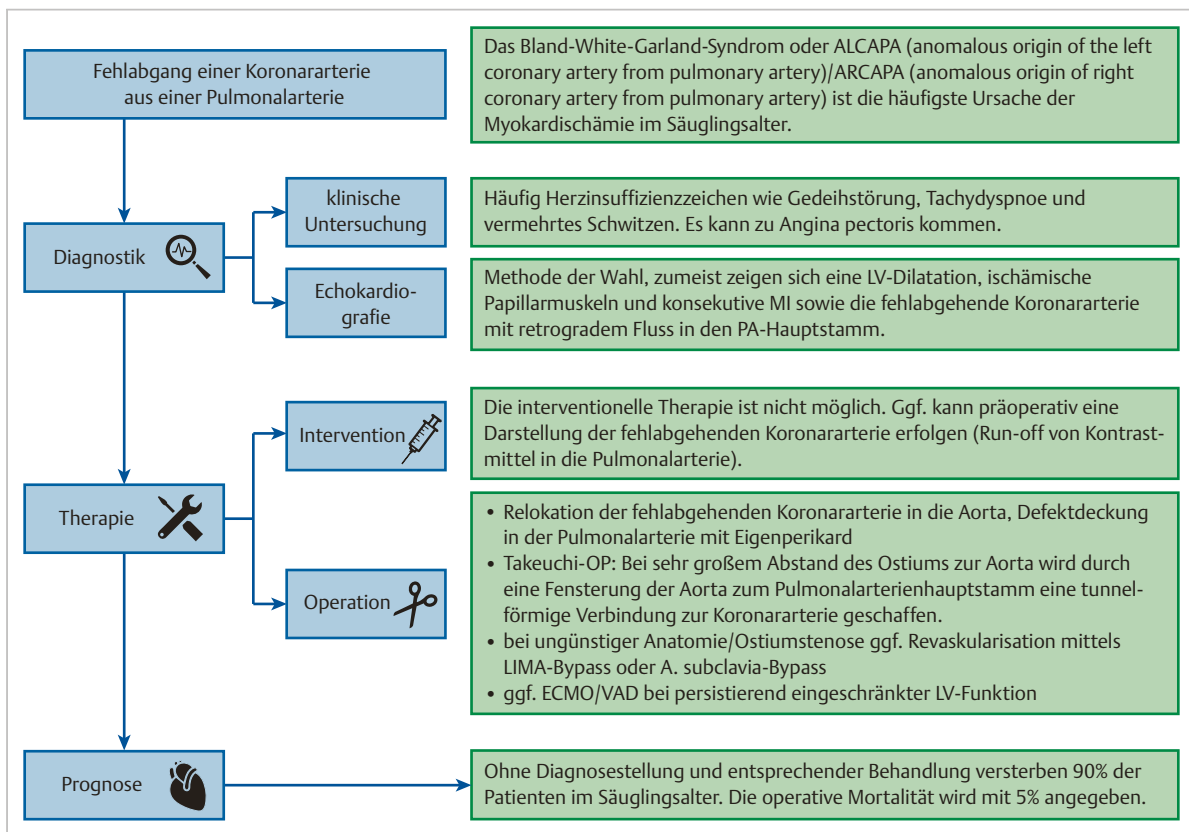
Fehlabgang einer Koronararterie aus einer Pulmonalarterie

Das Bland-White-Garland-Syndrom oder ALCAPA (anomalous origin of the left coronary artery from pulmonary artery)/ARCAPA (anomalous origin of right coronary artery from pulmonary artery) ist die häufigste Ursache der Myokardischämie im Säuglingsalter.

Diagnostik

klinische Untersuchung

Häufig Herzinsuffizienzzeichen wie Gedeihstörung, Tachydyspnoe und vermehrtes Schwitzen. Es kann zu Angina pectoris kommen.

Echokardiografie

Methode der Wahl, zumeist zeigen sich eine LV-Dilatation, ischämische Papillarmuskeln und konsekutive MI sowie die fehlabgehende Koronararterie mit retrogradem Fluss in den PA-Hauptstamm.

Therapie

Intervention

Die interventionelle Therapie ist nicht möglich. Ggf. kann präoperativ eine Darstellung der fehlabgehenden Koronararterie erfolgen (Run-off von Kontrastmittel in die Pulmonalarterie).

Operation

• Relokation der fehlabgehenden Koronararterie in die Aorta, Defektdeckung in der Pulmonalarterie mit Eigenperikard
• Takeuchi-OP: Bei sehr großem Abstand des Ostiums zur Aorta wird durch eine Fensterung der Aorta zum Pulmonalarterienhauptstamm eine tunnelförmige Verbindung zur Koronararterie geschaffen.
• bei ungünstiger Anatomie/Ostiumstenose ggf. Revaskularisation mittels LIMA-Bypass oder A. subclavia-Bypass
• ggf. ECMO/VAD bei persistierend eingeschränkter LV-Funktion

Prognose

Ohne Diagnosestellung und entsprechender Behandlung versterben 90% der Patienten im Säuglingsalter. Die operative Mortalität wird mit 5% angegeben.